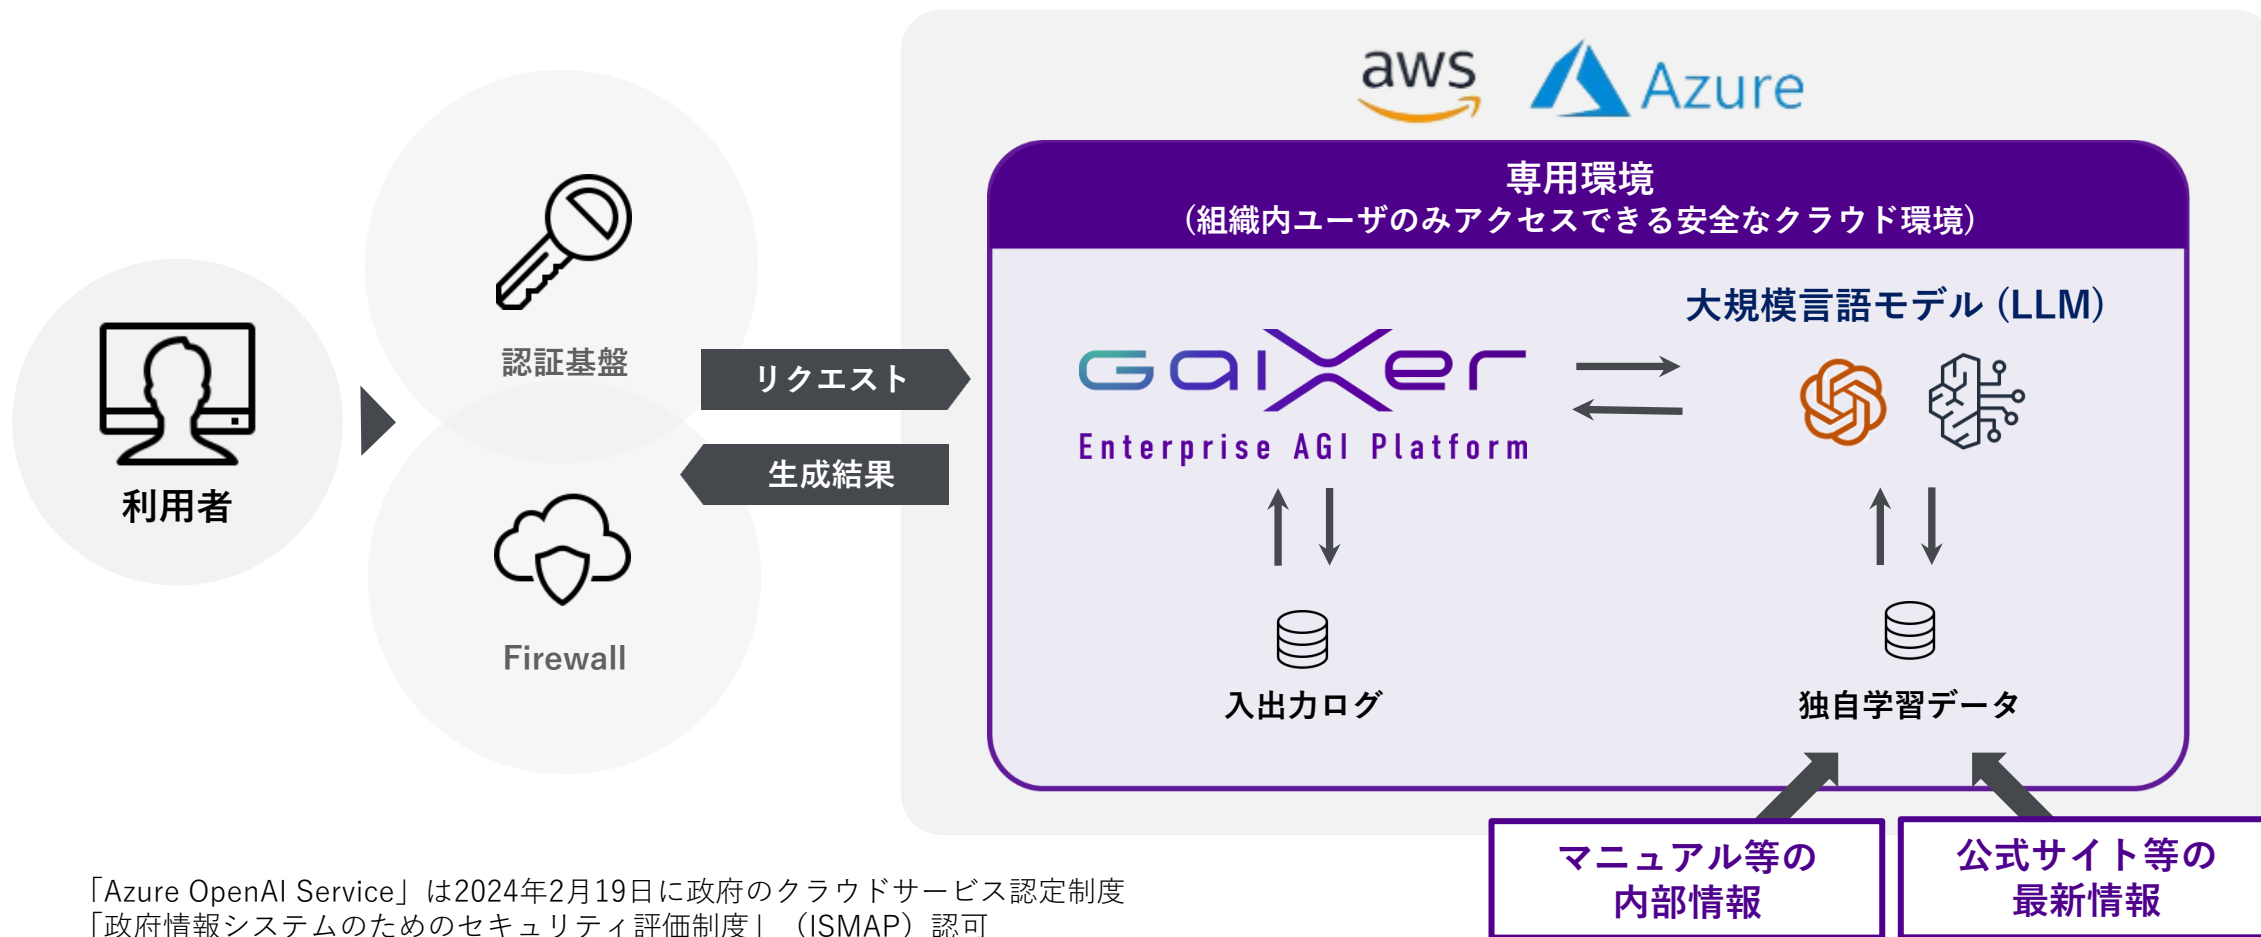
aws Azure

専用環境
（組織内ユーザのみアクセスできる安全なクラウド環境）

利用者

認証基盤

Firewall

リクエスト

生成結果

GaiXer
Enterprise AGI Platform

大規模言語モデル（LLM）

入出力ログ

独自学習データ

マニュアル等の
内部情報

公式サイト等の
最新情報

「Azure OpenAI Service」は2024年2月19日に政府のクラウドサービス認定制度
「政府情報システムのためのセキュリティ評価制度」（ISMAP）認可